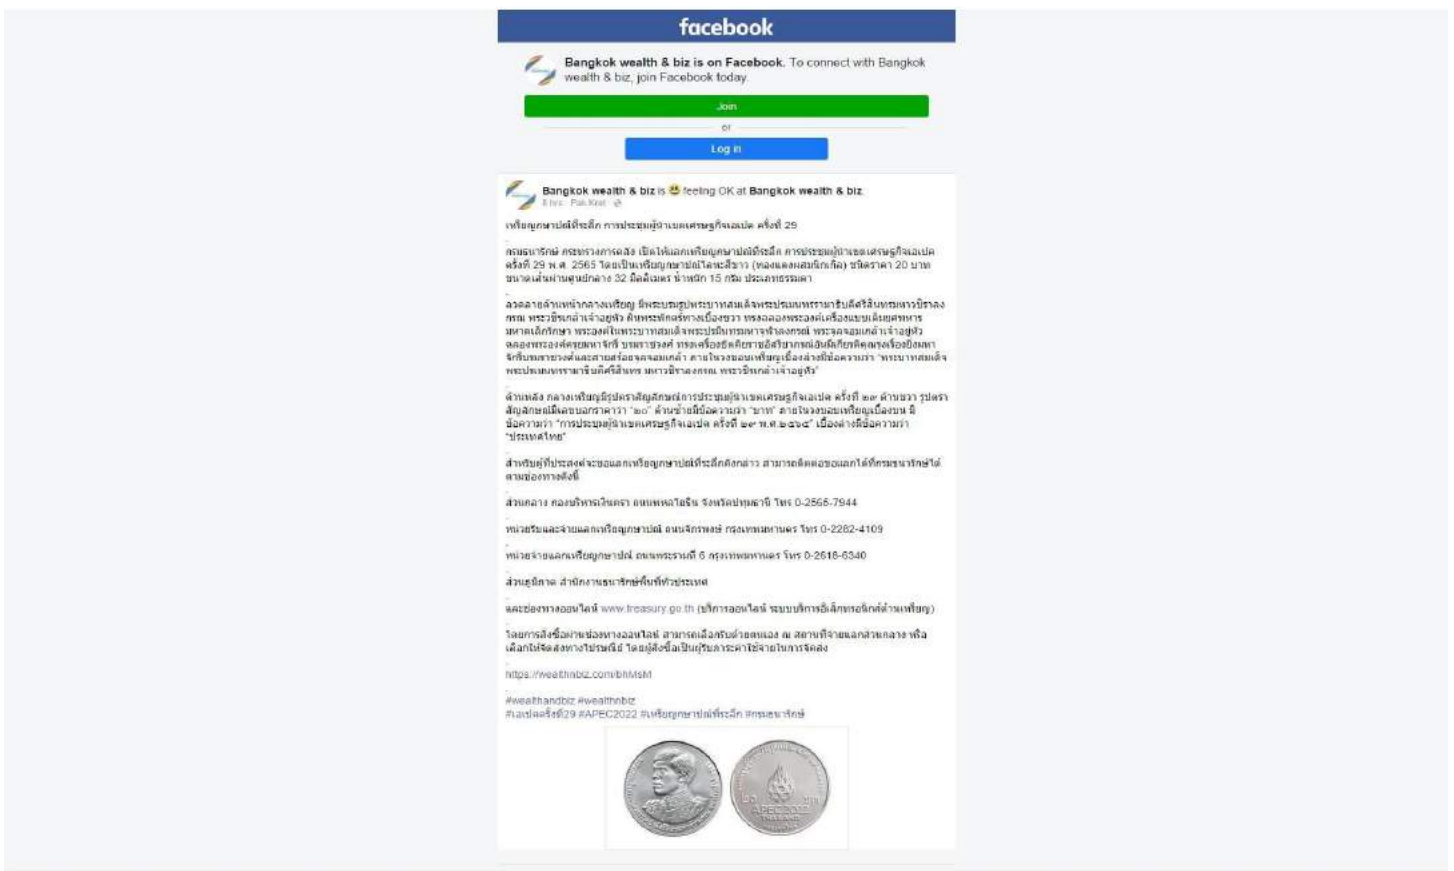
facebook

Bangkok wealth & biz is on Facebook. To connect with Bangkok wealth & biz, join Facebook today.

Join

or

Log in

Bangkok wealth & biz is feeling OK at Bangkok wealth & biz.
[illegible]

เหรียญกษาปณ์ที่ระลึก การประชุมผู้นำเขตเศรษฐกิจเอเปค ครั้งที่ 29

กรมธนารักษ์ กระทรวงการคลัง เปิดให้แลกเหรียญกษาปณ์ที่ระลึก การประชุมผู้นำเขตเศรษฐกิจเอเปค ครั้งที่ 29 พ.ศ. 2565 โดยเป็นเหรียญกษาปณ์โลหะสีขาว (ทองแดงผสมนิกเกิล) ชนิดราคา 20 บาท ขนาดเส้นผ่านศูนย์กลาง 32 มิลลิเมตร น้ำหนัก 15 กรัม ประเภทธรรมดา

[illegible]

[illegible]

สำหรับผู้ที่ประสงค์จะขอแลกเหรียญกษาปณ์ที่ระลึกดังกล่าว สามารถติดต่อขอแลกได้ที่กรมธนารักษ์ได้ตามช่องทางดังนี้

ส่วนกลาง กองบริหารเงินตรา ถนนพหลโยธิน จังหวัดปทุมธานี โทร 0-2566-7944

หน่วยรับและจ่ายแลกเหรียญกษาปณ์ ถนนจักรพงษ์ กรุงเทพมหานคร โทร 0-2282-4109

หน่วยจ่ายแลกเหรียญกษาปณ์ ถนนพระรามที่ 6 กรุงเทพมหานคร โทร 0-2618-6340

ส่วนภูมิภาค สำนักงานธนารักษ์พื้นที่ทั่วประเทศ

และช่องทางออนไลน์ www.treasury.go.th (บริการออนไลน์ ระบบบริการอิเล็กทรอนิกส์ด้านเหรียญ)

โดยการสั่งซื้อผ่านช่องทางออนไลน์ สามารถเลือกรับด้วยตนเอง ณ สถานที่จ่ายแลกส่วนกลาง หรือเลือกให้จัดส่งทางไปรษณีย์ โดยผู้สั่งซื้อเป็นผู้รับภาระค่าใช้จ่ายในการจัดส่ง

https://wealthnbiz.com/bhMsM

#wealthandbiz #wealthnbiz
#เอเปคครั้งที่29 #APEC2022 #เหรียญกษาปณ์ที่ระลึก #กรมธนารักษ์

20 บาท APEC2022 THAILAND